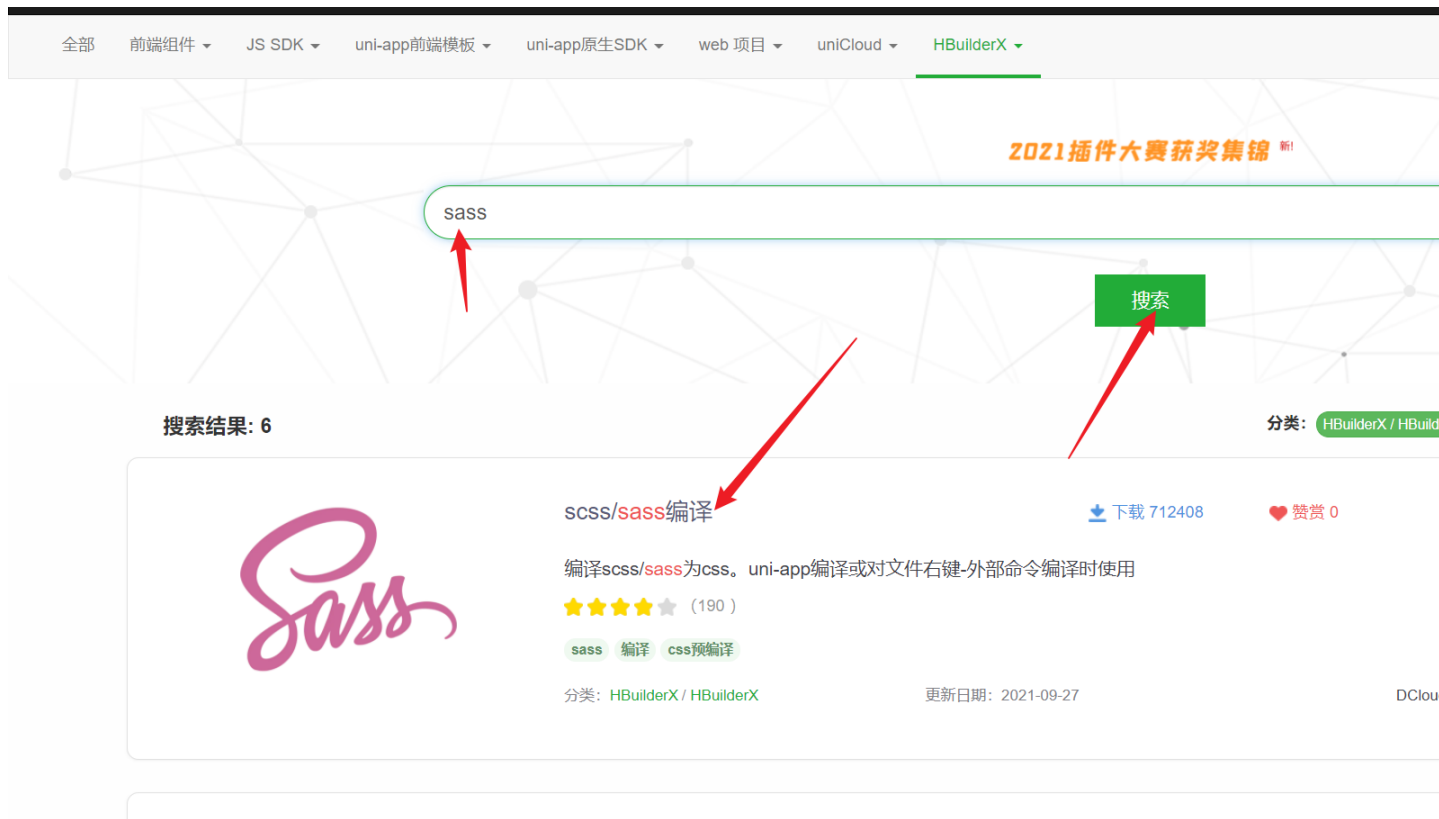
全部 前端组件 JS SDK uni-app前端模板 uni-app原生SDK web 项目 uniCloud HBuilderX

2021插件大赛获奖集锦 新!

sass

搜索

搜索结果: 6

分类: HBuilderX / HBuild

scss/sass编译

下载 712408

赞赏 0

Sass

编译scss/sass为css。uni-app编译或对文件右键-外部命令编译时使用

(190)

sass 编译 css预编译

分类: HBuilderX / HBuilderX

更新日期: 2021-09-27

DClou